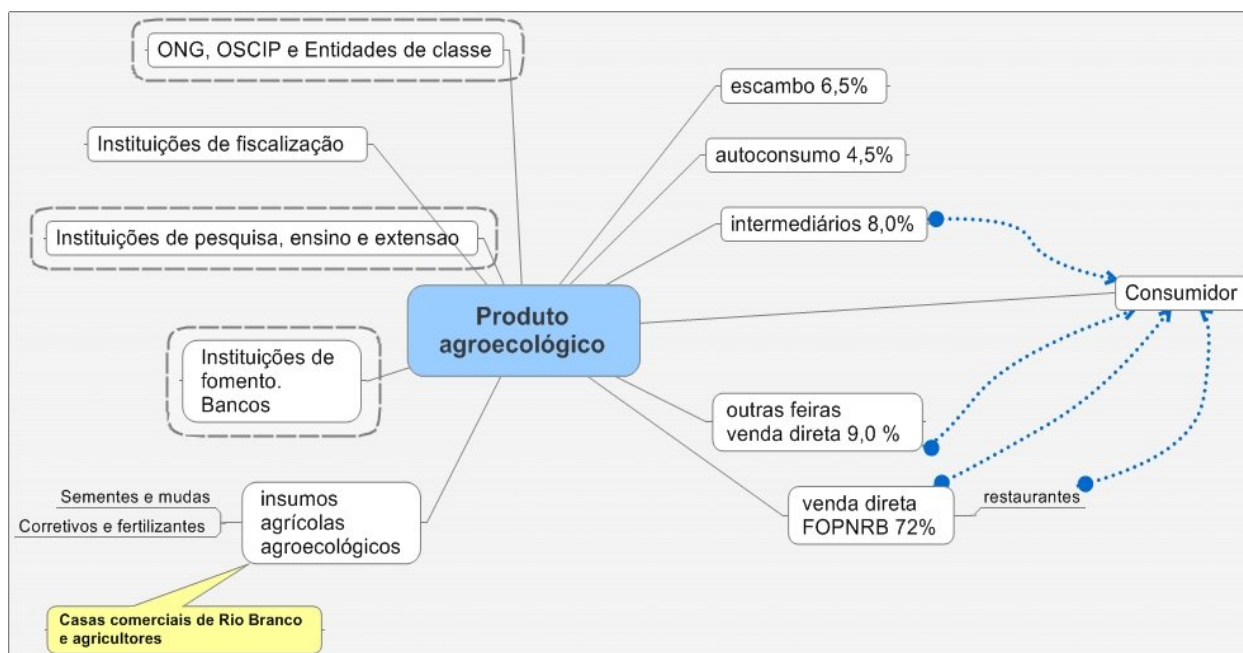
ONG, OSCIP e Entidades de classe

Instituições de fiscalização

Instituições de pesquisa, ensino e extensao

Instituições de fomento. Bancos

Sementes e mudas

Corretivos e fertilizantes

insumos agrícolas agroecológicos

Casas comerciais de Rio Branco e agricultores

Produto agroecológico

escambo 6,5%

autoconsumo 4,5%

intermediários 8,0%

Consumidor

outras feiras venda direta 9,0 %

venda direta FOPNRB 72%

restaurantes